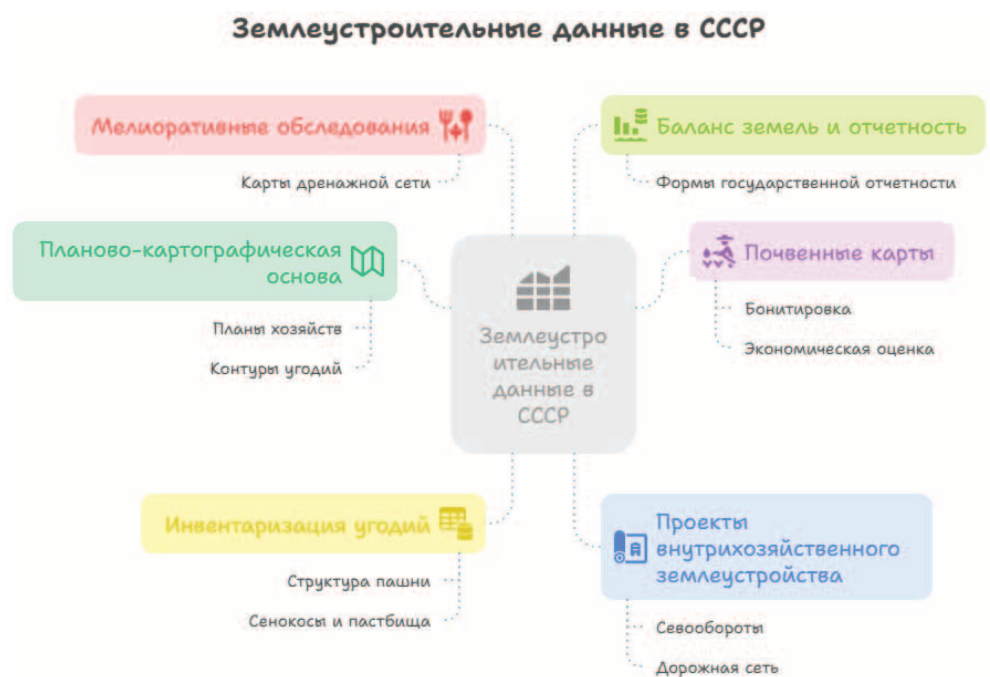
Землеустроительные данные в СССР

Мелиоративные обследования

Карты дренажной сети

Плановo-картографическая основа

Планы хозяйств

Контуры угодий

Землеустро ительные данные в СССР

Баланс земель и отчетность

Формы государственной отчетности

Почвенные карты

Бонитировка

Экономическая оценка

Инвентаризация угодий

Структура пашни

Сенокосы и пастбища

Проекты внутрихозяйственного землеустройства

Севообороты

Дорожная сеть